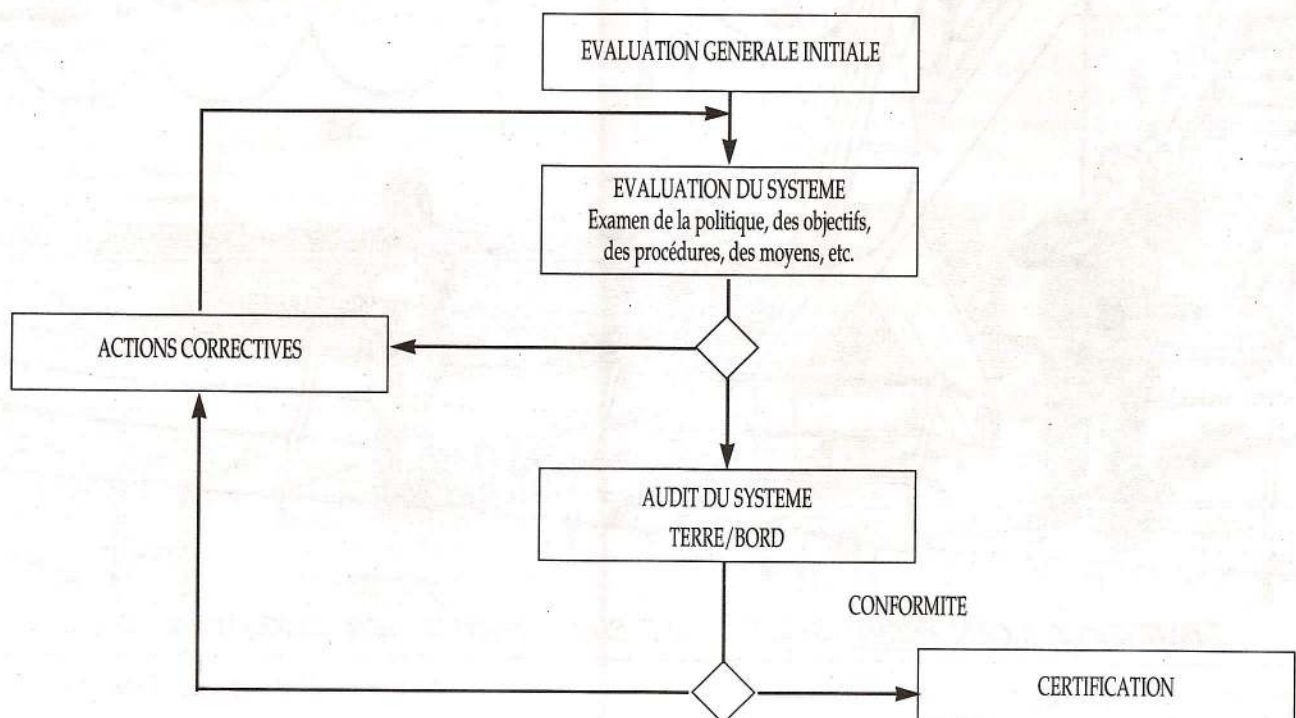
EVALUATION GENERALE INITIALE

EVALUATION DU SYSTEME
Examen de la politique, des objectifs, des procédures, des moyens, etc.

ACTIONS CORRECTIVES

AUDIT DU SYSTEME
TERRE/BORD

CONFORMITE

CERTIFICATION